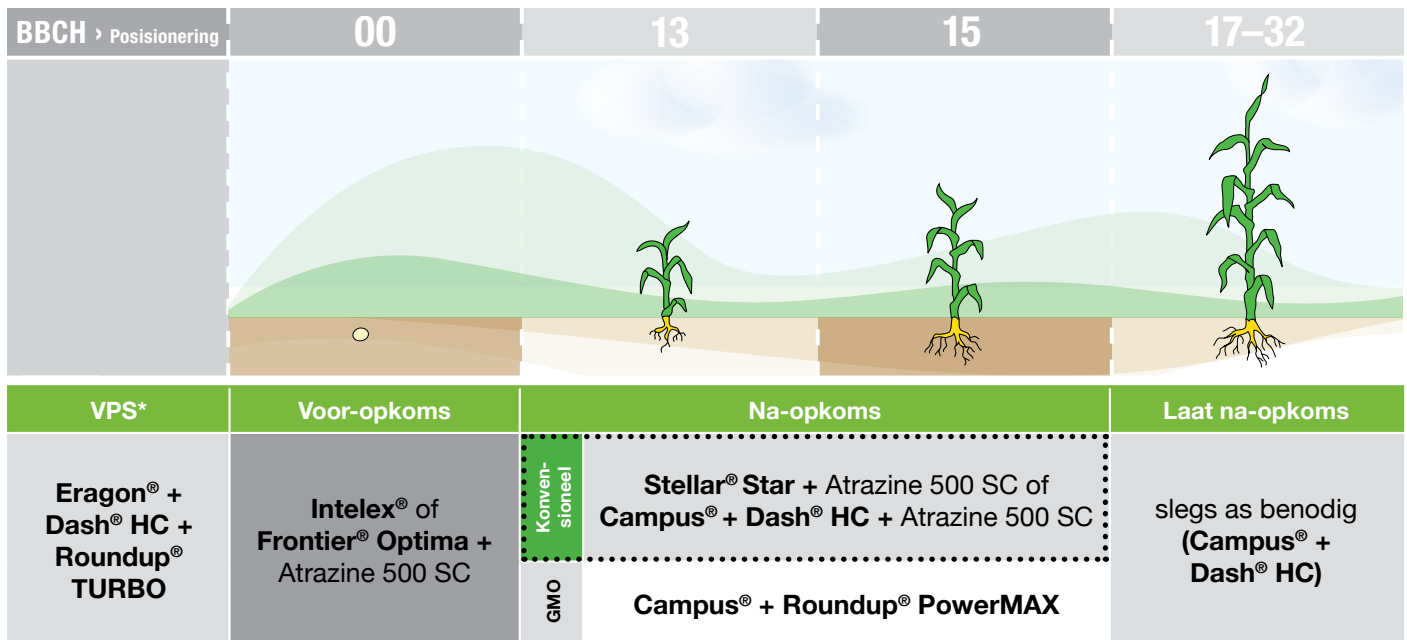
| BBCH › Posisionering | 00 | 13 | 15 | 17–32 |
|---|---|---|---|---|

| VPS* | Voor-opkoms | Na-opkoms | | Laat na-opkoms |
|---|---|---|---|---|
| Eragon® + Dash® HC + Roundup® TURBO | Intelex® of Frontier® Optima + Atrazine 500 SC | Konvensioneel | Stellar® Star + Atrazine 500 SC of Campus® + Dash® HC + Atrazine 500 SC | slegs as benodig (Campus® + Dash® HC) |
| | | GMO | Campus® + Roundup® PowerMAX | |